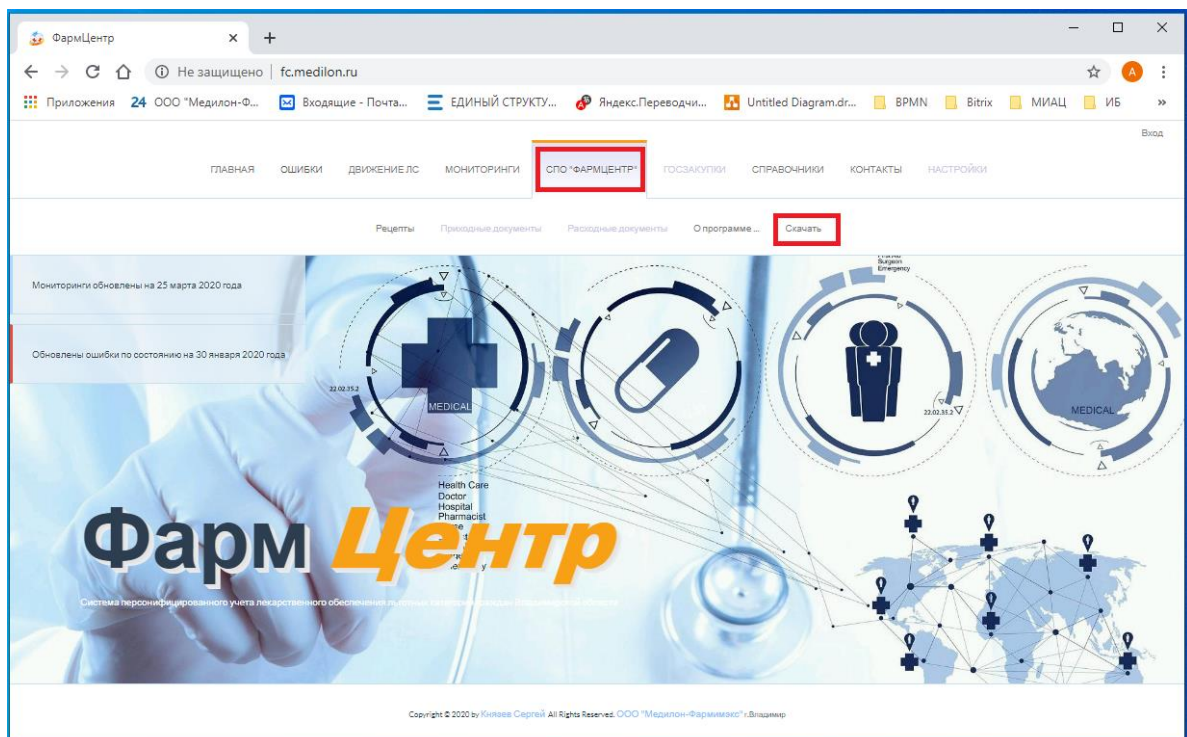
ФармЦентр ×  +

Не защищено | fc.medilon.ru

Приложения  24 ООО "Медилон-Ф...  Входящие - Почта...  ЕДИНЫЙ СТРУКТУ...  Яндекс.Переводчи...  Untitled Diagram.dr...  BPMN  Bitrix  МИАЦ  ИБ  »

Вход

ГЛАВНАЯ  ОШИБКИ  ДВИЖЕНИЕ ЛС  МОНИТОРИНГИ  СПО "ФАРМЦЕНТР"  ГОСЗАКУПКИ  СПРАВОЧНИКИ  КОНТАКТЫ  НАСТРОЙКИ

Рецепты  Приходные документы  Расходные документы  О программе ...  Скачать

Мониторинги обновлены на 25 марта 2020 года

Обновлены ошибки по состоянию на 30 января 2020 года

MEDICAL

22.02.35.2

Surgeon
Emergency

22.02.35.2

MEDICAL

Health Care
Doctor
Hospital
Pharmacist

Фарм Центр

Система персонифицированного учета лекарственного обеспечения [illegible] Владимирской области

Copyright © 2020 by Князев Сергей All Rights Reserved. ООО "Медилон-Фармимэкс" г.Владимир